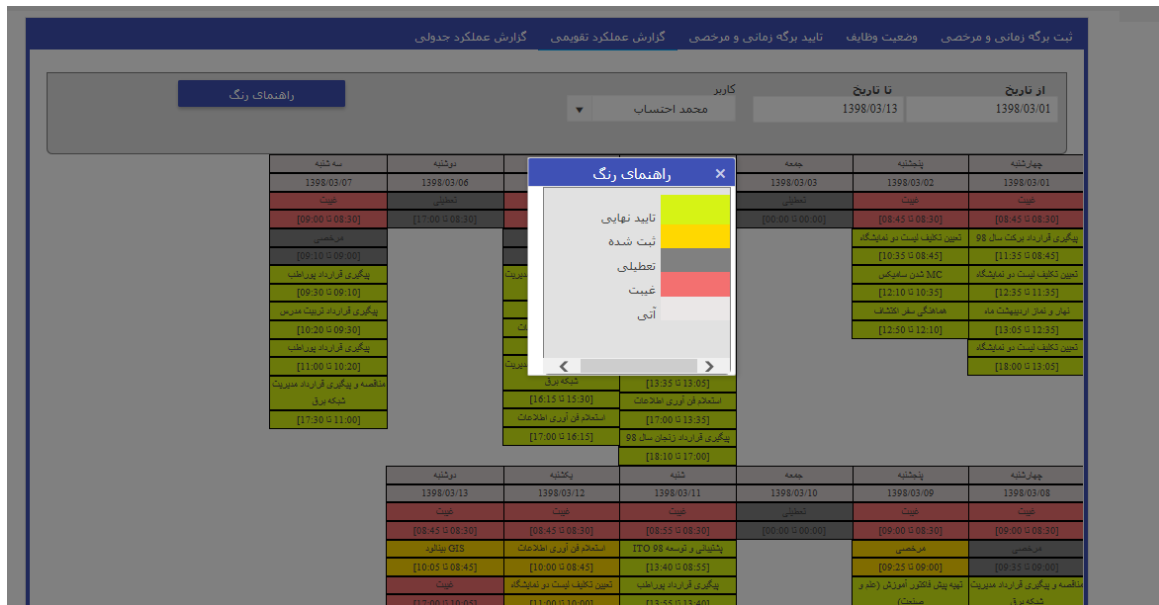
ثبت برگه زمانی و مرخصی وضعیت وظایف تایید برگه زمانی و مرخصی گزارش عملکرد تقویمی گزارش عملکرد جدولی

از تاریخ
1398/03/01
تا تاریخ
1398/03/13
کاربر
محمد احتساب
راهنمای رنگ

راهنمای رنگ ×
تایید نهایی
ثبت شده
تعطیلی
غیبت
آتی

| چهارشنبه | پنجشنبه | جمعه | | | دوشنبه | سه شنبه |
|---|---|---|---|---|---|---|
| 1398/03/01 | 1398/03/02 | 1398/03/03 | | | 1398/03/06 | 1398/03/07 |
| غیبت | غیبت | تعطیلی | | | تعطیلی | غیبت |
| [08:45 تا 08:30] | [08:45 تا 08:30] | [00:00 تا 00:00] | | | [17:00 تا 08:30] | [09:00 تا 08:30] |
| پیگیری قرارداد برکت سال 98 | تعیین تکلیف لیست دو نمایشگاه | | | | | مرخصی |
| [11:35 تا 08:45] | [10:35 تا 08:45] | | | | | [09:10 تا 09:00] |
| تعیین تکلیف لیست دو نمایشگاه | MC شدن سامیکس | | | | | پیگیری قرارداد پوراطب |
| [12:35 تا 11:35] | [12:10 تا 10:35] | | | | | [09:30 تا 09:10] |
| نهار و نماز اردیبهشت ماه | هماهنگی سفر اکتشاف | | | | | پیگیری قرارداد تربیت مدرس |
| [13:05 تا 12:35] | [12:50 تا 12:10] | | | | | [10:20 تا 09:30] |
| تعیین تکلیف لیست دو نمایشگاه | | | | | | پیگیری قرارداد پوراطب |
| [18:00 تا 13:05] | | | | | | [11:00 تا 10:20] |
| | | | | | | مناقصه و پیگیری قرارداد مدیریت شبکه برق |
| | | | | | | [17:30 تا 11:00] |

[13:05 تا 13:35]
استعلام فن آوری اطلاعات
[17:00 تا 13:35]
پیگیری قرارداد زنجان سال 98
[18:10 تا 17:00]
شبکه برق
[16:15 تا 15:30]
استعلام فن آوری اطلاعات
[17:00 تا 16:15]

| چهارشنبه | پنجشنبه | جمعه | شنبه | یکشنبه | دوشنبه |
|---|---|---|---|---|---|
| 1398/03/08 | 1398/03/09 | 1398/03/10 | 1398/03/11 | 1398/03/12 | 1398/03/13 |
| غیبت | غیبت | تعطیلی | غیبت | غیبت | غیبت |
| [09:00 تا 08:30] | [09:00 تا 08:30] | [00:00 تا 00:00] | [08:55 تا 08:30] | [08:45 تا 08:30] | [08:45 تا 08:30] |
| مرخصی | مرخصی | | پشتیبانی و توسعه ITO 98 | استعلام فن آوری اطلاعات | GIS بیناوند |
| [09:35 تا 09:00] | [09:25 تا 09:00] | | [13:40 تا 08:55] | [10:00 تا 08:45] | [10:05 تا 08:45] |
| مناقصه و پیگیری قرارداد مدیریت شبکه برق | تهیه پیش فاکتور آموزش (علم و صنعت) | | پیگیری قرارداد پوراطب | تعیین تکلیف لیست دو نمایشگاه | غیبت |
| | | | [13:55 تا 13:40] | [11:00 تا 10:00] | [17:00 تا 10:05] |